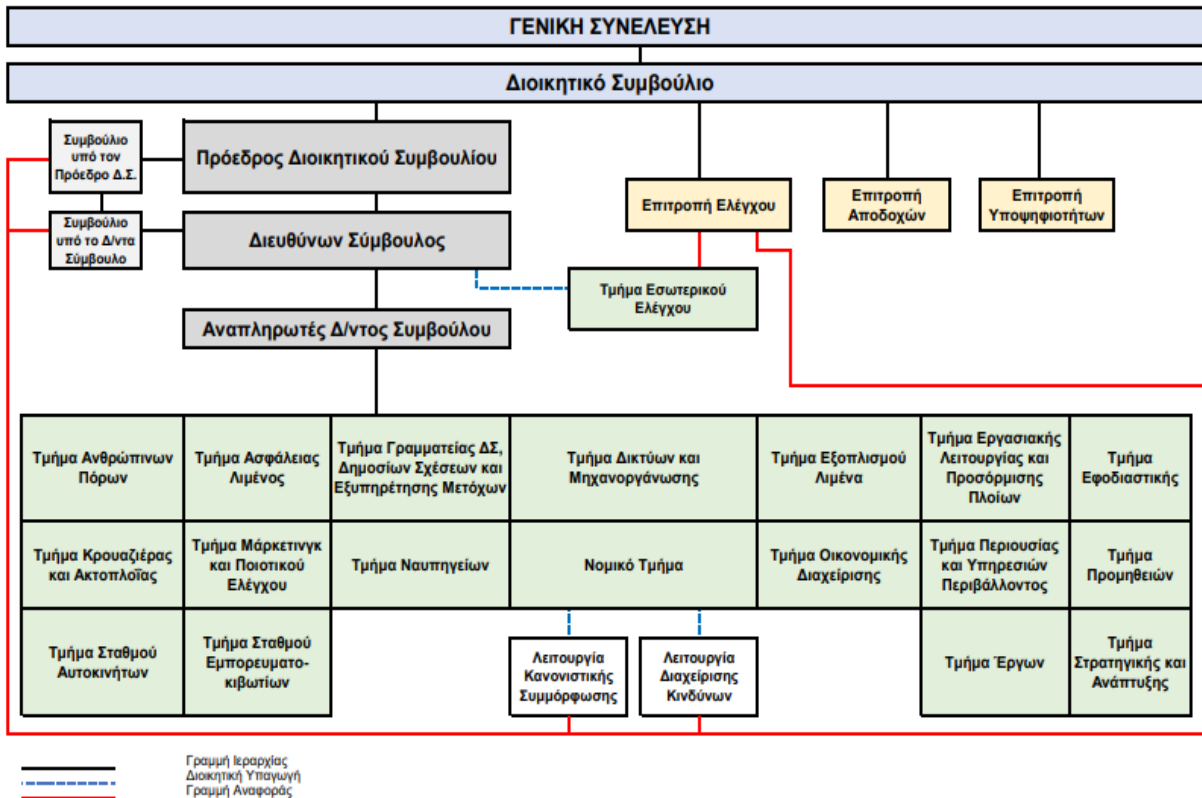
ΓΕΝΙΚΗ ΣΥΝΕΛΕΥΣΗ

Διοικητικό Συμβούλιο

Συμβούλιο υπό τον Πρόεδρο Δ.Σ.

Πρόεδρος Διοικητικού Συμβουλίου

Συμβούλιο υπό το Δ/ντα Σύμβουλο

Διευθύνων Σύμβουλος

Αναπληρωτές Δ/ντος Συμβούλου

Επιτροπή Ελέγχου

Επιτροπή Αποδοχών

Επιτροπή Υποψηφιοτήτων

Τμήμα Εσωτερικού Ελέγχου

| Τμήμα Ανθρώπινων Πόρων | Τμήμα Ασφάλειας Λιμένος | Τμήμα Γραμματείας ΔΣ, Δημοσίων Σχέσεων και Εξυπηρέτησης Μετόχων | Τμήμα Δικτύων και Μηχανοργάνωσης | Τμήμα Εξοπλισμού Λιμένα | Τμήμα Εργασιακής Λειτουργίας και Προσόρμισης Πλοίων | Τμήμα Εφοδιαστικής |
|---|---|---|---|---|---|---|
| Τμήμα Κρουαζιέρας και Ακτοπλοΐας | Τμήμα Μάρκετινγκ και Ποιοτικού Ελέγχου | Τμήμα Ναυπηγείων | Νομικό Τμήμα | Τμήμα Οικονομικής Διαχείρισης | Τμήμα Περιουσίας και Υπηρεσιών Περιβάλλοντος | Τμήμα Προμηθειών |
| Τμήμα Σταθμού Αυτοκινήτων | Τμήμα Σταθμού Εμπορευματοκιβωτίων | | | | Τμήμα Έργων | Τμήμα Στρατηγικής και Ανάπτυξης |

Λειτουργία Κανονιστικής Συμμόρφωσης

Λειτουργία Διαχείρισης Κινδύνων

Γραμμή Ιεραρχίας
Διοικητική Υπαγωγή
Γραμμή Αναφοράς